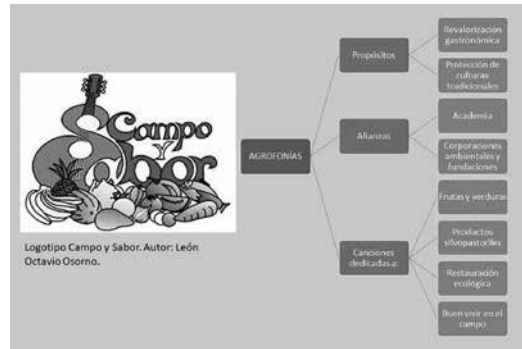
Campo y Sabor

Logotipo Campo y Sabor. Autor: León Octavio Osorno.

AGROFONÍAS

Propósitos

Revalorización gastronómica

Protección de culturas tradicionales

Alianzas

Academia

Corporaciones ambientales y fundaciones

Canciones dedicadas a:

Frutas y verduras

Productos silvopastoriles

Restauración ecológica

Buen vivir en el campo